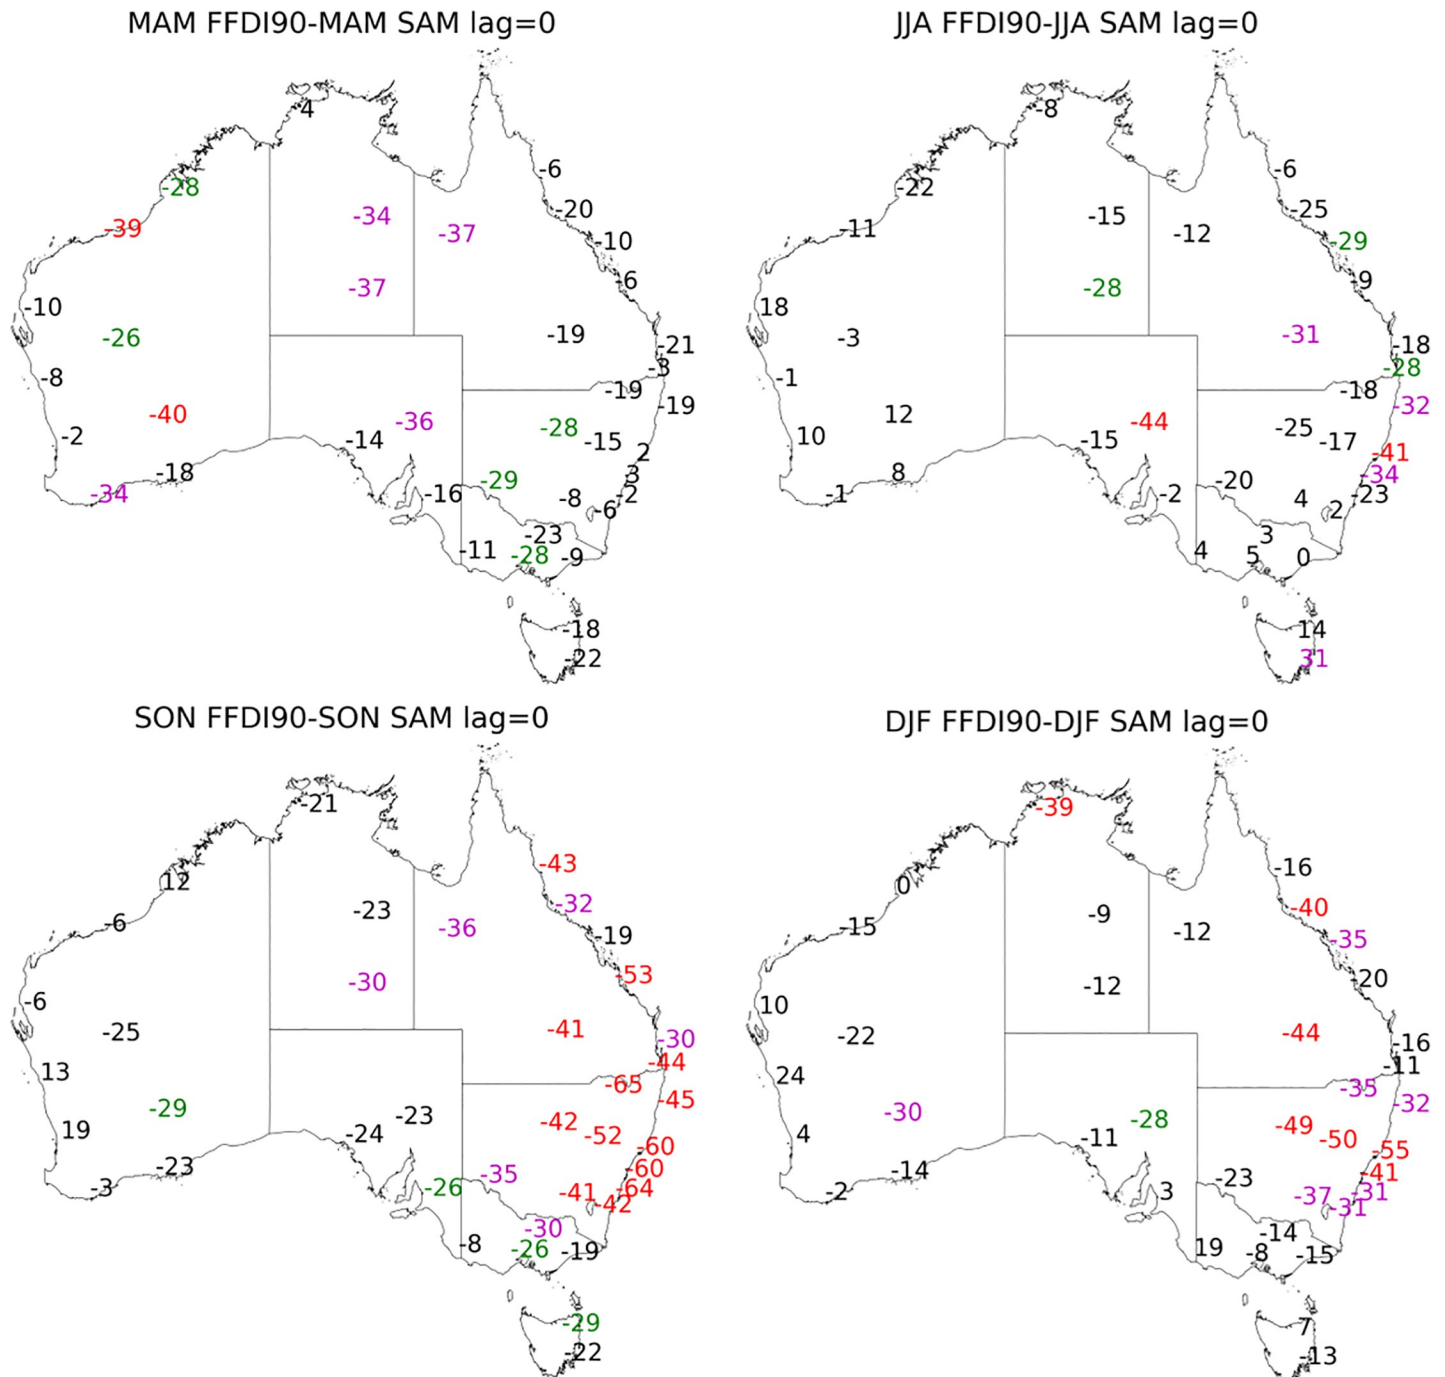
MAM FFDI90-MAM SAM lag=0

4
-28
-39
-34
-37
-37
-6
-20
-10
6
-10
-26
-19
-21
-3
-8
-40
-36
-19
-19
-2
-14
-28
-15
2
-18
-34
-16
-29
3
-8
-6
2
-23
-11
-28
-9
-18
-22

JJA FFDI90-JJA SAM lag=0

-8
-22
-6
-11
-15
-12
-25
-29
-28
9
18
-3
-31
-18
-1
-28
12
-44
-18
-32
10
-15
-25
-17
8
-41
-34
-1
-2
-20
4
2
-23
3
4
5
0
14
31

SON FFDI90-SON SAM lag=0

-21
-43
12
-32
-23
-36
-6
-19
-53
-30
-6
-25
-41
-30
13
-44
-65
-29
-45
19
-24
-23
-42
-52
-60
-23
-60
-3
-26
-35
-41
-64
-42
-30
-8
-26
-19
-29
-22

DJF FFDI90-DJF SAM lag=0

-39
-16
0
-40
-15
-9
-12
-35
20
10
-12
-22
-44
-16
-11
24
-35
-32
-30
-28
4
-11
-49
-50
-55
-14
3
-23
-41
-2
-37
-31
-31
-14
19
-8
-15
7
-13